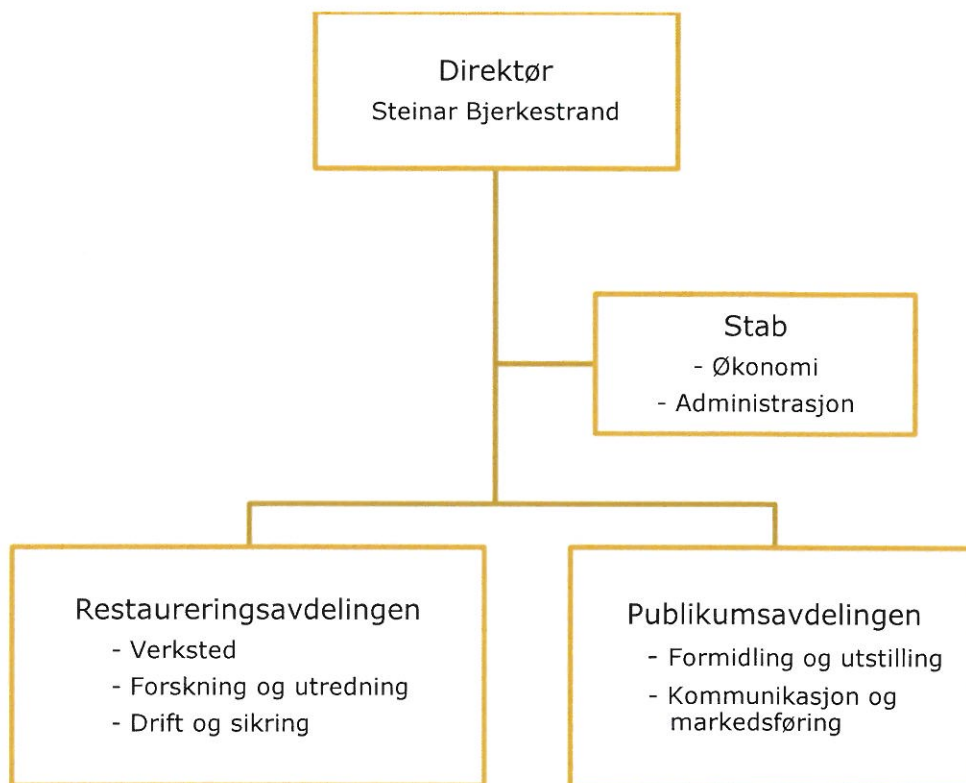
Direktør
Steinar Bjerkestrand

Stab
- Økonomi
- Administrasjon

Restaureringsavdelingen
- Verksted
- Forskning og utredning
- Drift og sikring

Publikumsavdelingen
- Formidling og utstilling
- Kommunikasjon og markedsføring